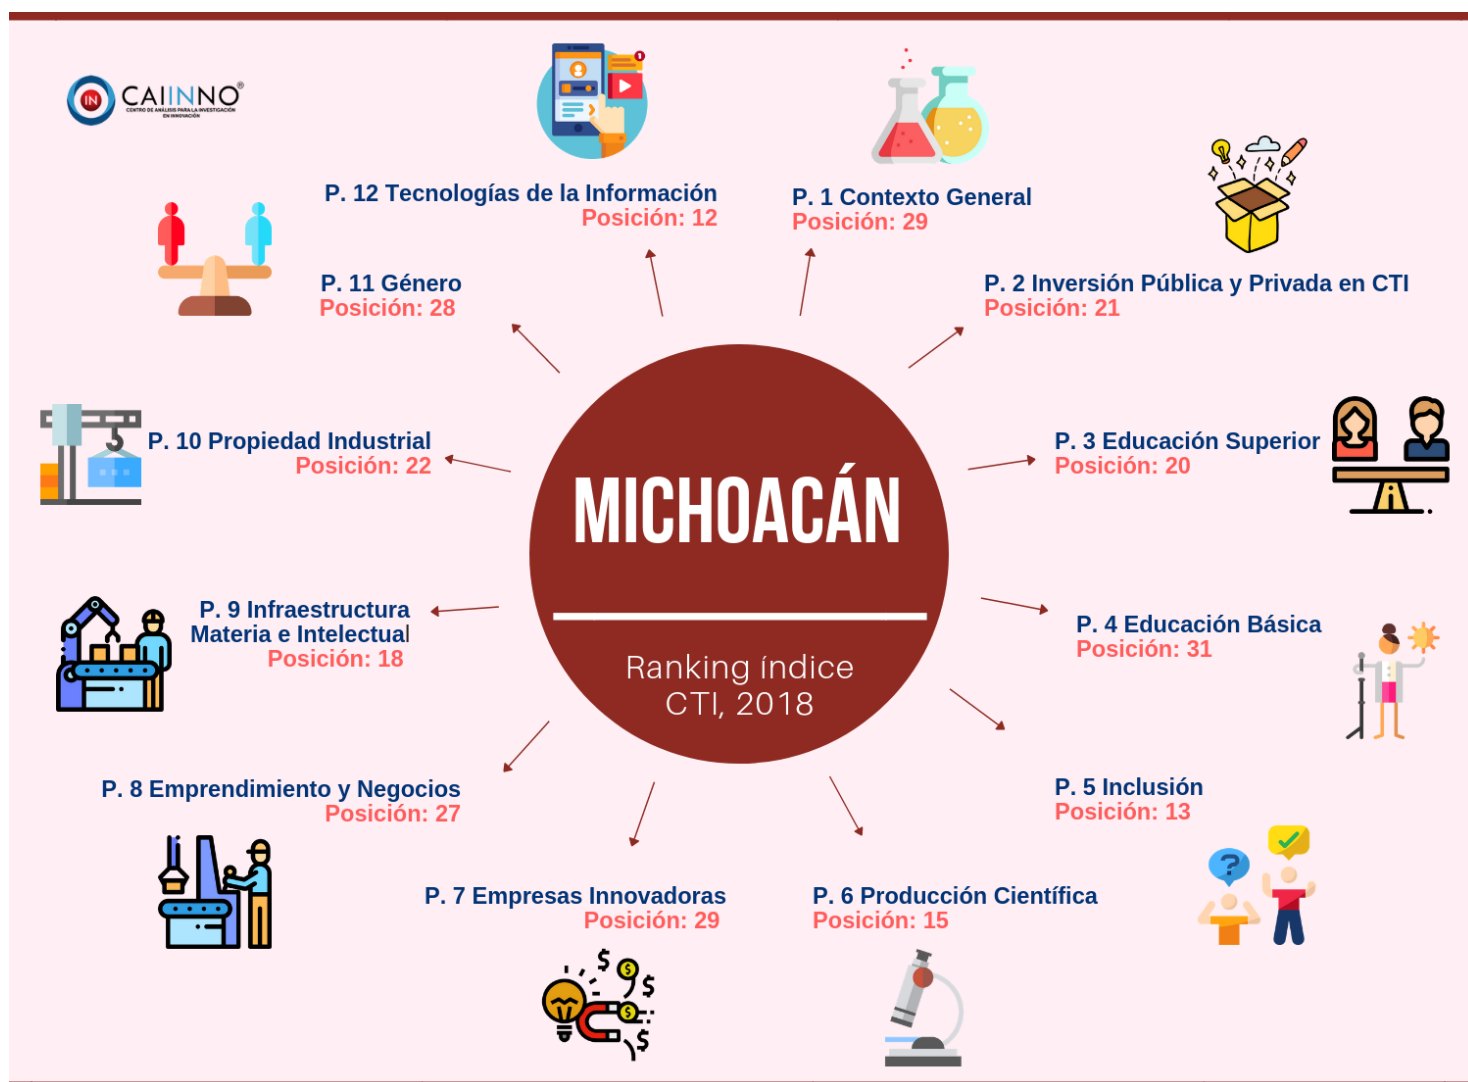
CAIINNO
CENTRO DE ANÁLISIS PARA LA INVESTIGACIÓN EN INNOVACIÓN

MICHOACÁN

Ranking índice CTI, 2018

P. 1 Contexto General
Posición: 29

P. 2 Inversión Pública y Privada en CTI
Posición: 21

P. 3 Educación Superior
Posición: 20

P. 4 Educación Básica
Posición: 31

P. 5 Inclusión
Posición: 13

P. 6 Producción Científica
Posición: 15

P. 7 Empresas Innovadoras
Posición: 29

P. 8 Emprendimiento y Negocios
Posición: 27

P. 9 Infraestructura Materia e Intelectual
Posición: 18

P. 10 Propiedad Industrial
Posición: 22

P. 11 Género
Posición: 28

P. 12 Tecnologías de la Información
Posición: 12